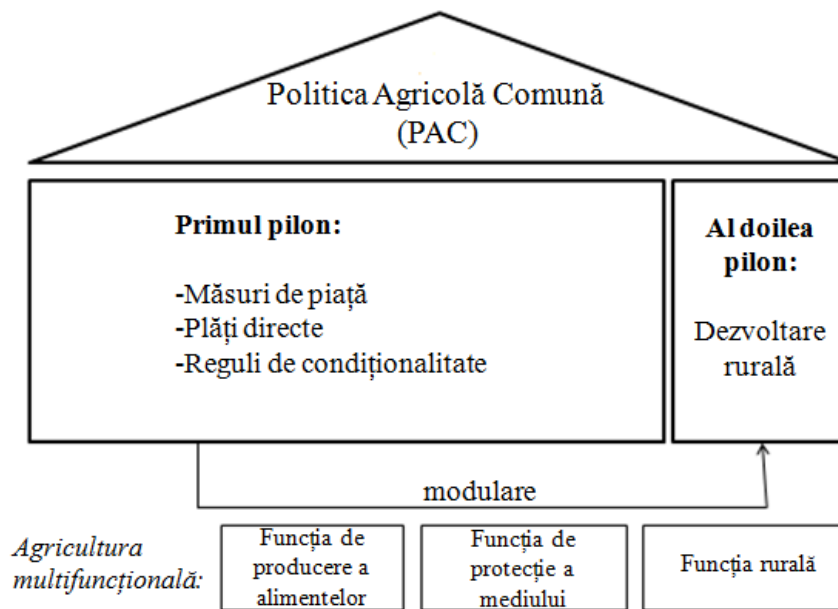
Politica Agricolă Comună (PAC)

**Primul pilon:**

-Măsuri de piață
-Plăți directe
-Reguli de condiționalitate

**Al doilea pilon:**

Dezvoltare rurală

modulare

*Agricultura multifuncțională:*

Funcția de producere a alimentelor

Funcție de protecție a mediului

Funcția rurală